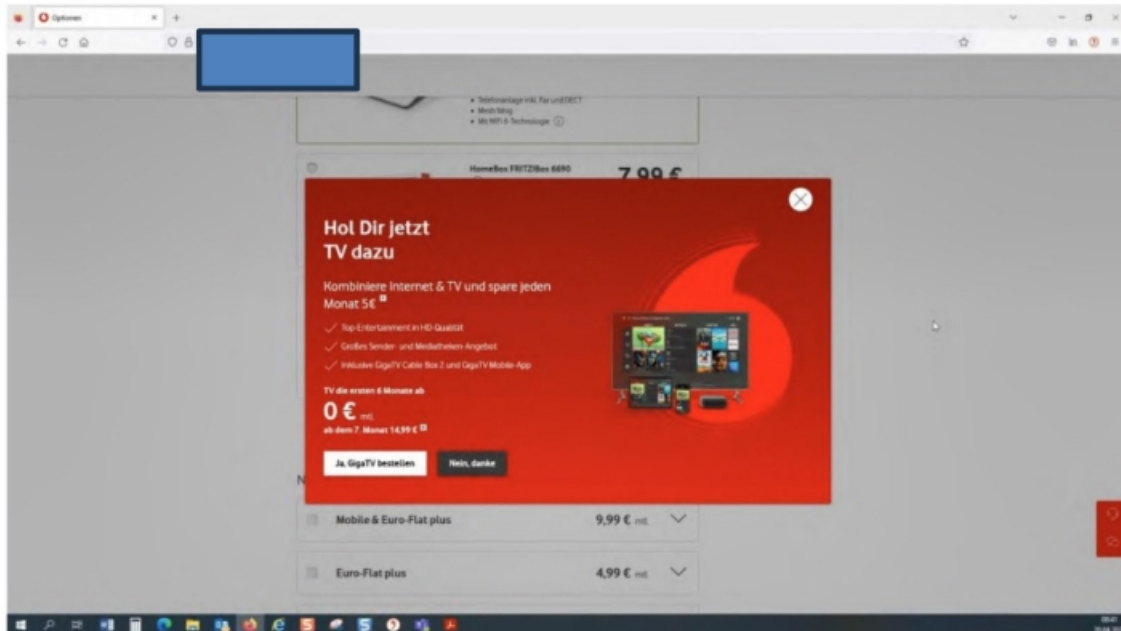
Optionen

• Telefonanlage inkl. Fax und DECT
• Mesh fähig
• Mit WiFi 6 Technologie ⓘ

HomeBox FRITZ!Box 6690

7,99 €

Hol Dir jetzt TV dazu

Kombiniere Internet & TV und spare jeden Monat 5€

✓ Top Entertainment in HD Qualität
✓ Großes Sender- und Mediatheken-Angebot
✓ Inklusive GigaTV Cable Box 2 und GigaTV Mobile-App

TV die ersten 6 Monate ab

0 € mtl.

ab dem 7. Monat 14,99 €

Ja, GigaTV bestellen

Nein, danke

N

Mobile & Euro-Flat plus

9,99 € mtl.

Euro-Flat plus

4,99 € mtl.